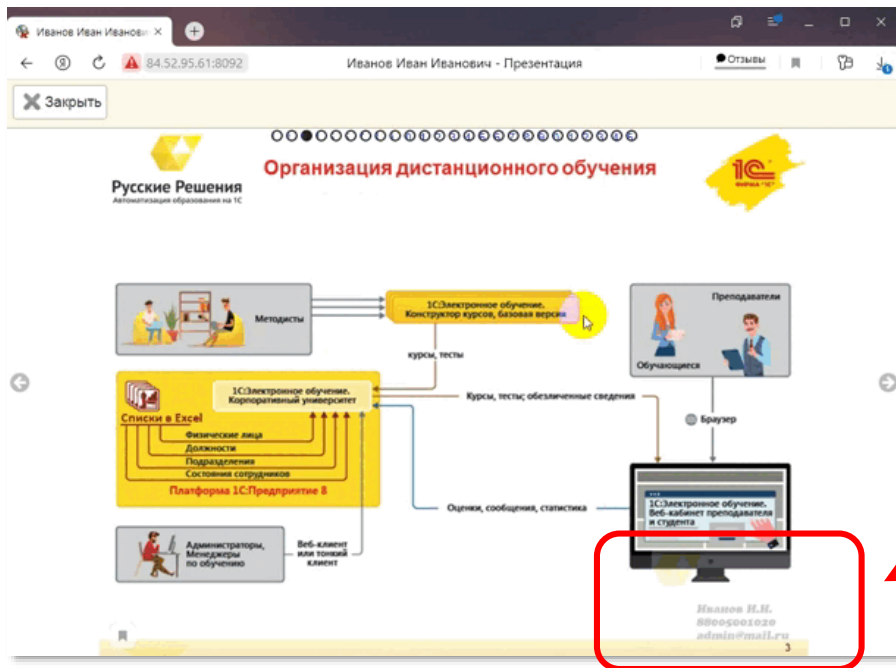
Иванов Иван Иванови ×

84.52.95.61:8092

Иванов Иван Иванович - Презентация

Отзывы

Закрыть

Русские Решения
Автоматизация образования на 1С

Организация дистанционного обучения

1С ФИРМА «1С»

Методисты

1С:Электронное обучение. Конструктор курсов, базовая версия

Преподаватели

Обучающиеся

курсы, тесты

Списки в Excel

1С:Электронное обучение. Корпоративный университет

Курсы, тесты, обезличенные сведения

Браузер

Физические лица
Должности
Подразделения
Состояния сотрудников

Платформа 1С:Предприятие 8

1С:Электронное обучение. Веб-кабинет преподавателя и студента

Оценки, сообщения, статистика

Администраторы, Менеджеры по обучению

Веб-клиент или тонкий клиент

Иванов И.И.
88005001020
admin@mail.ru

3